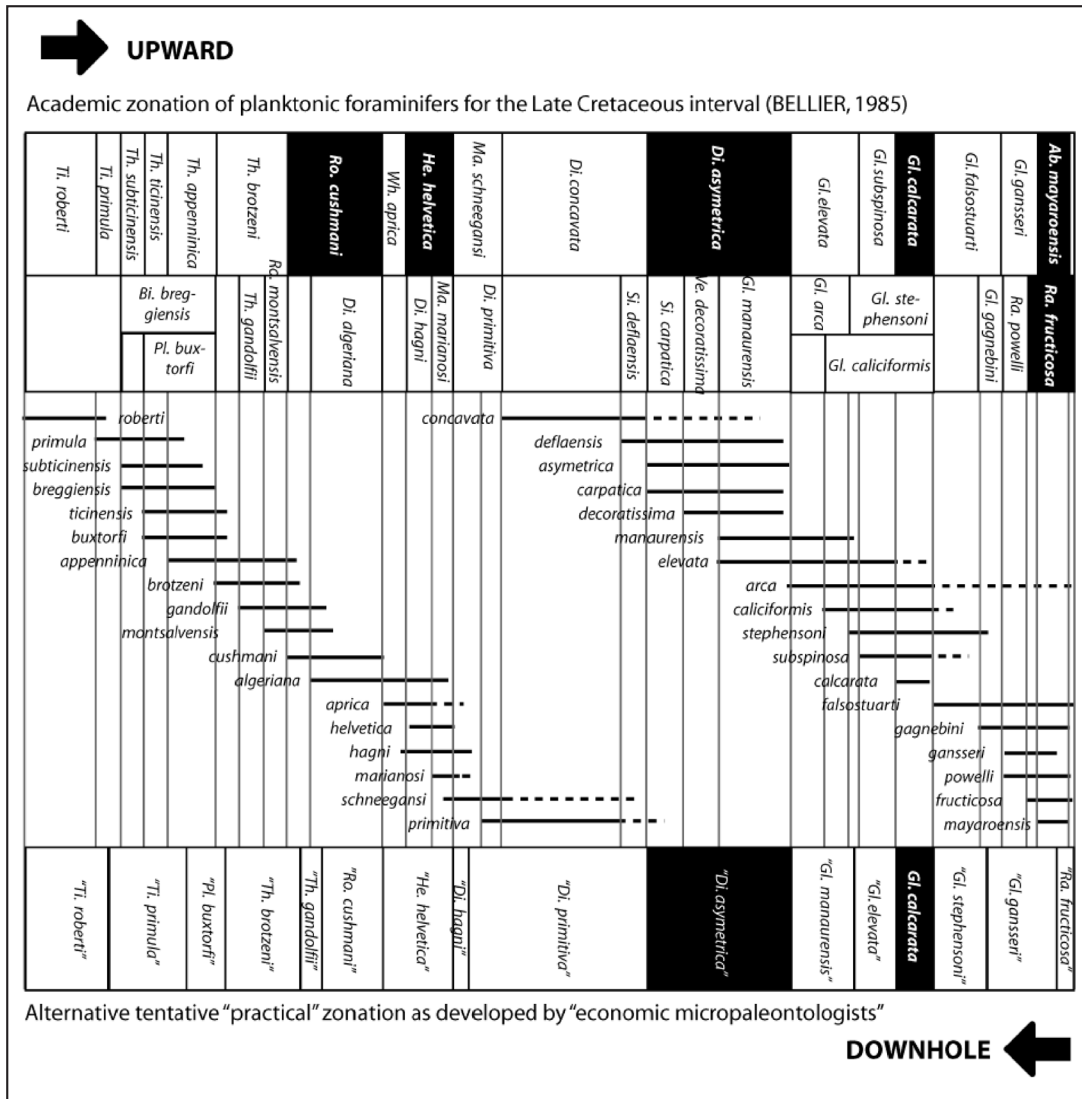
UPWARD

Academic zonation of planktonic foraminifers for the Late Cretaceous interval (BELLIER, 1985)

Ti. roberti
Ti. primula
Th. subticinensis
Th. ticinensis
Th. appenninica
Th. brotzeni
Ro. cushmani
Wh. aprica
He. helvetica
Ma. schneegansi
Di. concavata
Di. asymetrica
Gl. elevata
Gl. subspinosa
Gl. calcarata
Gl. falsostuarti
Gl. gansseri
Ab. mayaroensis

Bi. breggiensis
Pl. buxtorfi
Th. gandolfii
Ra. montsalvensis
Di. algeriana
Di. hagni
Ma. marianosi
Di. primitiva
Si. deflaensis
Si. carpatica
Ve. decoratissima
Gl. manaurensis
Gl. arca
Gl. stephensoni
Gl. caliciformis
Gl. gagnebini
Ra. powelli
Ra. fructicosa

roberti
primula
subticinensis
breggiensis
ticinensis
buxtorfi
appenninica
brotzeni
gandolfii
montsalvensis
cushmani
algeriana
aprica
helvetica
hagni
marianosi
schneegansi
primitiva
concavata
deflaensis
asymetrica
carpatica
decoratissima
manaurensis
elevata
arca
caliciformis
stephensoni
subspinosa
calcarata
falsostuarti
gagnebini
gansseri
powelli
fructicosa
mayaroensis

"Ti. roberti"
"Ti. primula"
"Pl. buxtorfi"
"Th. brotzeni"
"Th. gandolfii"
"Ro. cushmani"
"He. helvetica"
"Di. hagni"
"Di. primitiva"
"Di. asymetrica"
"Gl. manaurensis"
"Gl. elevata"
Gl. calcarata
"Gl. stephensoni"
"Gl. gansseri"
"Ra. fructicosa"

Alternative tentative "practical" zonation as developed by "economic micropaleontologists"

DOWNHOLE